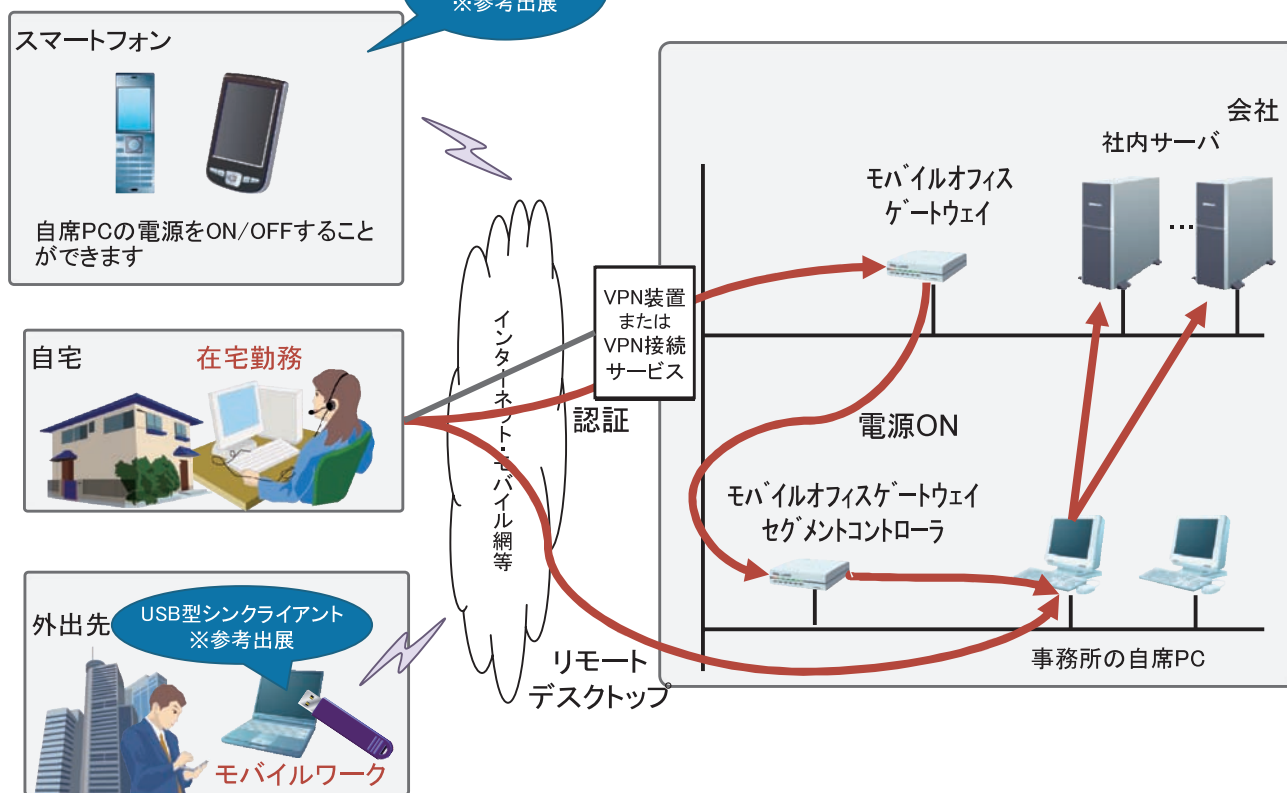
※参考出展

スマートフォン

自席PCの電源をON/OFFすることができます

自宅

在宅勤務

外出先

USB型シンクライアント
※参考出展

モバイルワーク

インターネット・モバイル網等

VPN装置
または
VPN接続
サービス

認証

リモート
デスクトップ

会社

社内サーバ

モバイルオフィス
ゲートウェイ

…

電源ON

モバイルオフィスゲートウェイ
セグメントコントローラ

事務所の自席PC